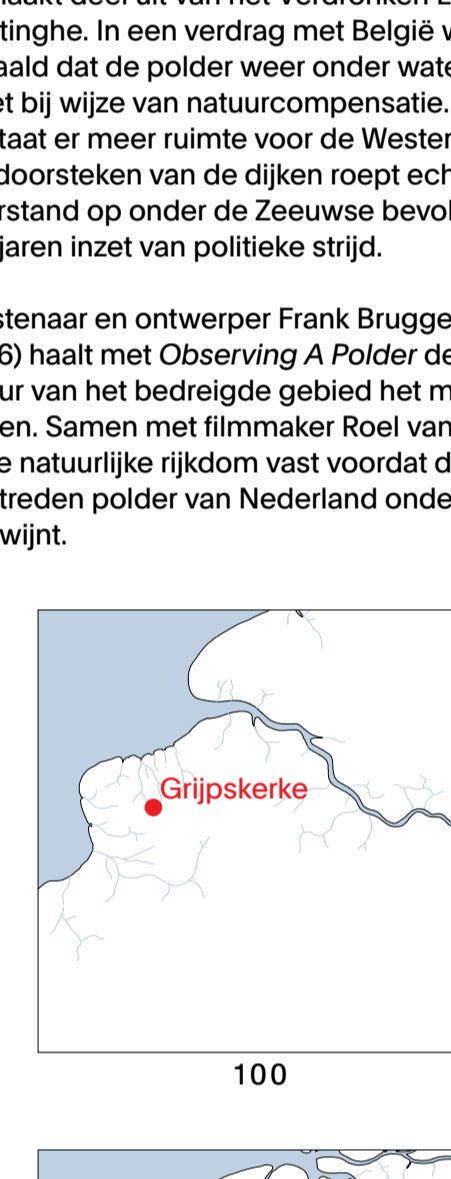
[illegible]
tinghe. In een verdrag met België v
aald dat de polder weer onder wate
et bij wijze van natuurcompensatie.
taat er meer ruimte voor de Wester
doorsteken van de dijken roept ech
rstand op onder de Zeeuwse bevol
jaren inzet van politieke strijd.

stenaar en ontwerper Frank Brugge
6) haalt met *Observing A Polder* de
ur van het bedreigde gebied het m
en. Samen met filmmaker Roel van
e natuurlijke rijkdom vast voordat d
treden polder van Nederland onde
wijnt.

Grijpskerke

100